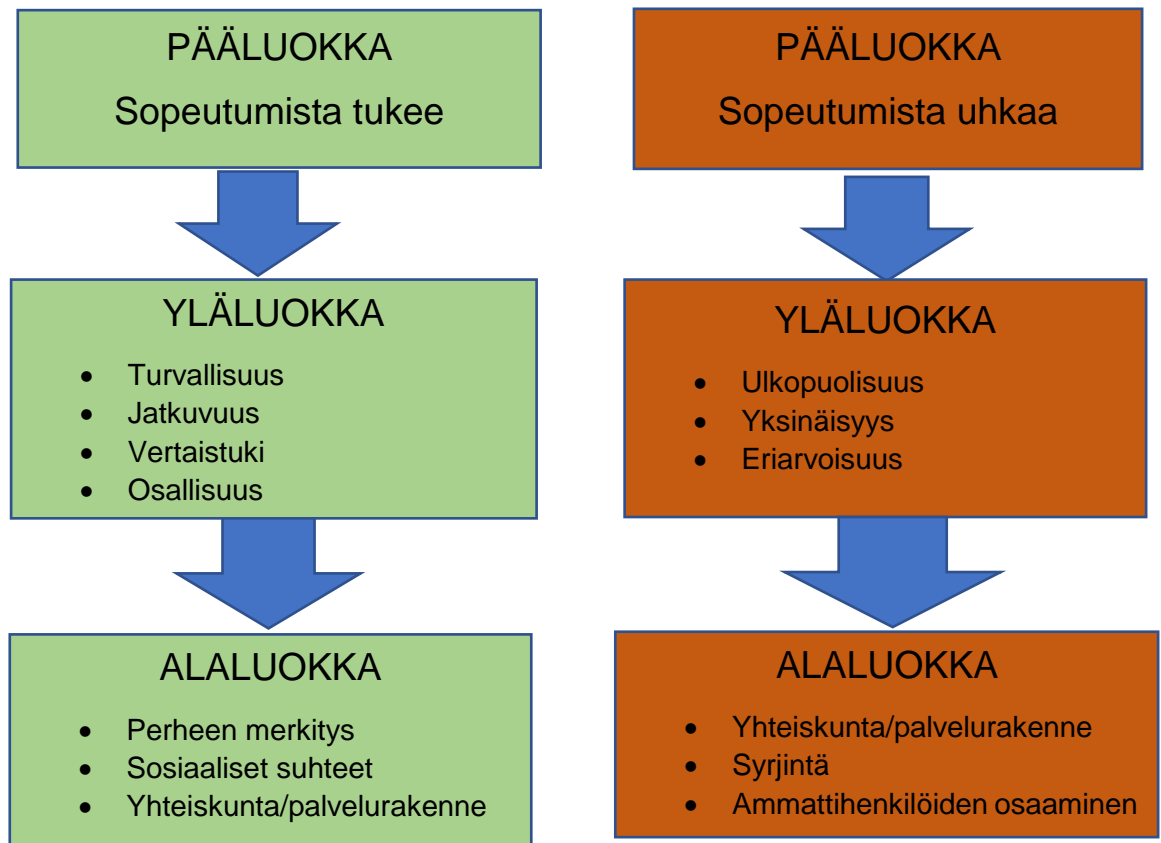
PÄÄLUOKKA
Sopeutumista tukee

YLÄLUOKKA
- Turvallisuus
- Jatkuvuus
- Vertaistuki
- Osallisuus

ALALUOKKA
- Perheen merkitys
- Sosiaaliset suhteet
- Yhteiskunta/palvelurakenne

PÄÄLUOKKA
Sopeutumista uhkaa

YLÄLUOKKA
- Ulkopuolisuus
- Yksinäisyys
- Eriarvoisuus

ALALUOKKA
- Yhteiskunta/palvelurakenne
- Syrjintä
- Ammattihenkilöiden osaaminen